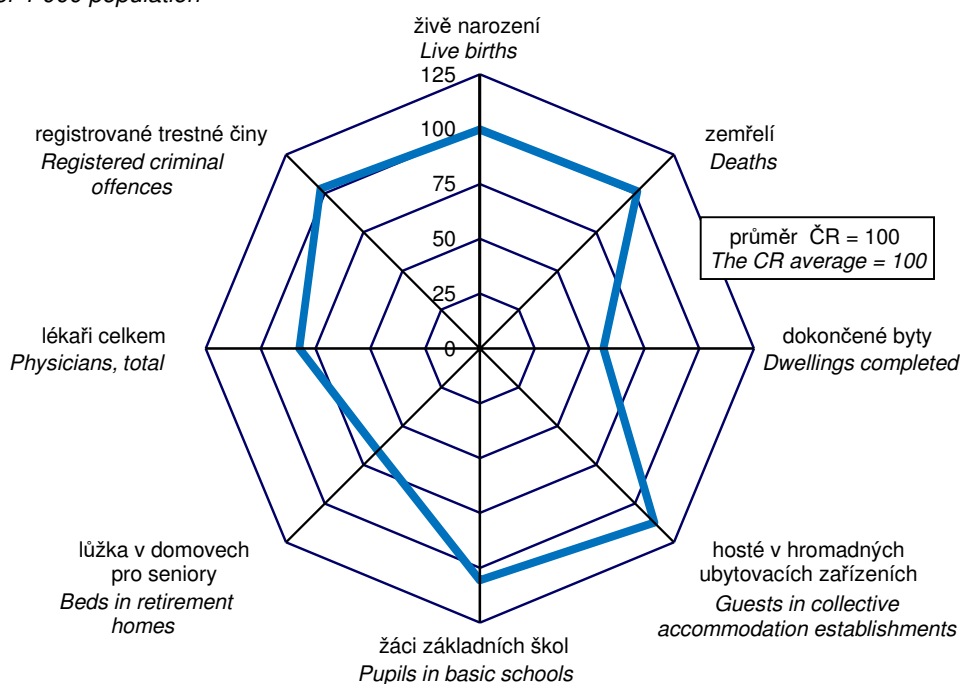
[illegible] 1 000 population

živě narození
Live births

125
100
75
50
25
0

zemřelí
Deaths

průměr ČR = 100
The CR average = 100

dokončené byty
Dwellings completed

hosté v hromadných ubytovacích zařízeních
Guests in collective accommodation establishments

žáci základních škol
Pupils in basic schools

lůžka v domovech pro seniory
Beds in retirement homes

lékaři celkem
Physicians, total

registrované trestné činy
Registered criminal offences